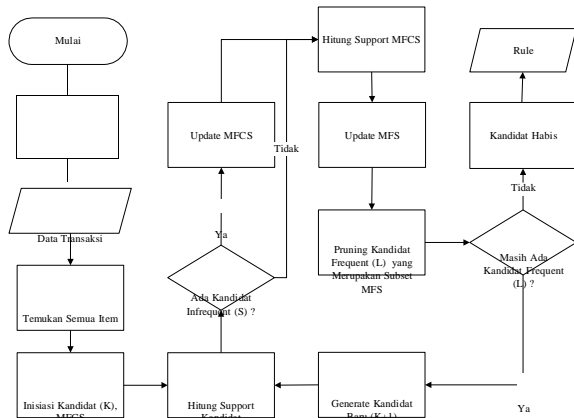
Mulai

Data Transaksi

Temukan Semua Item

Inisiasi Kandidat (K), MFCS

Hitung Support Kandidat

Ada Kandidat Infrequent (S) ?

Ya

Update MFCS

Tidak

Hitung Support MFCS

Update MFS

Pruning Kandidat Frequent (L) yang Merupakan Subset MFS

Generate Kandidat Baru (K+1)

Masih Ada Kandidat Frequent (L) ?

Tidak

Ya

Kandidat Habis

Rule